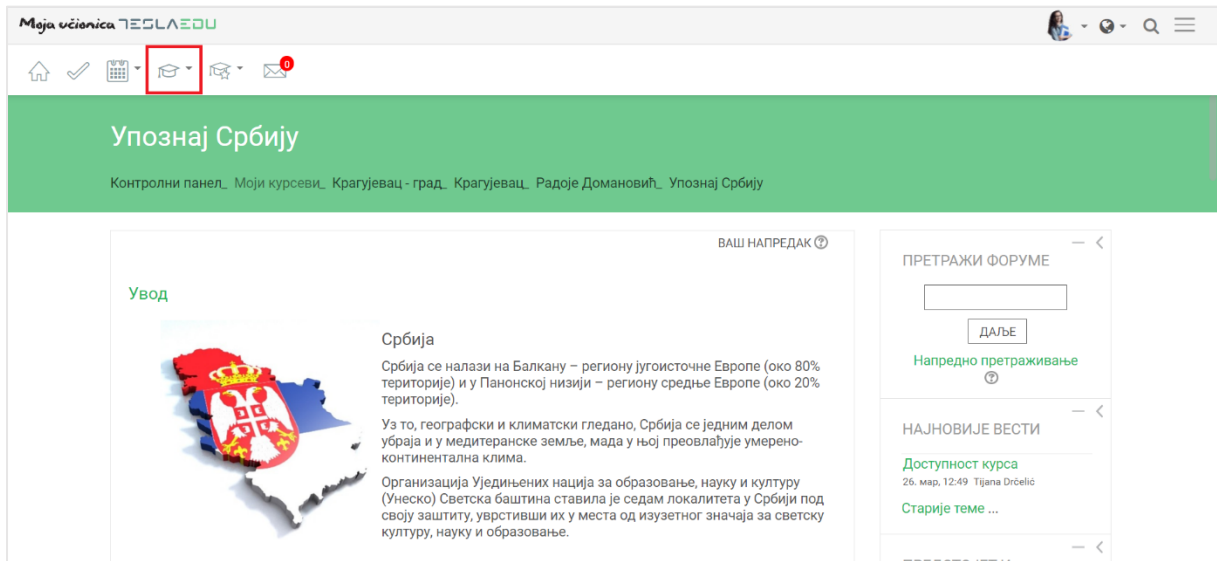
Moja učionica TESLAEDU

0

Упознај Србију

Контролни панел Моји курсеви Крагујевац - град Крагујевац Радоје Домановић Упознај Србију

ВАШ НАПРЕДАК

Увод

Србија

Србија се налази на Балкану – региону југоисточне Европе (око 80% територије) и у Панонској низији – региону средње Европе (око 20% територије).

Уз то, географски и климатски гледано, Србија се једним делом убраја и у медитеранске земље, мада у њој преовлађује умерено-континентална клима.

Организација Уједињених нација за образовање, науку и културу (Унеско) Светска баштина ставила је седам локалитета у Србији под своју заштиту, уврстивши их у места од изузетног значаја за светску културу, науку и образовање.

ПРЕТРАЖИ ФОРУМЕ

ДАЉЕ

Напредно претраживање

НАЈНОВИЈЕ ВЕСТИ

Доступност курса
26. мар, 12:49 Tijana Drčelić

Старије теме ...

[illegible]